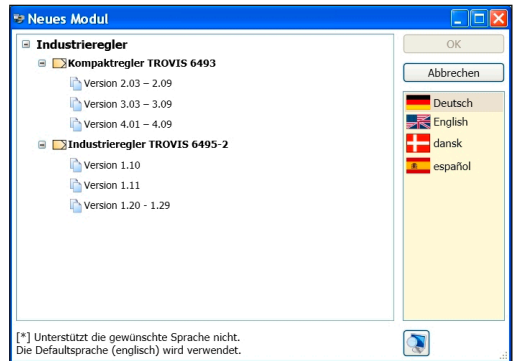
Neues Modul

Industrieregler
Kompaktregler TROVIS 6493
Version 2.03 – 2.09
Version 3.03 – 3.09
Version 4.01 – 4.09
Industrieregler TROVIS 6495-2
Version 1.10
Version 1.11
Version 1.20 - 1.29

OK
Abbrechen

Deutsch
English
dansk
español

[*] Unterstützt die gewünschte Sprache nicht.
Die Defaultsprache (englisch) wird verwendet.